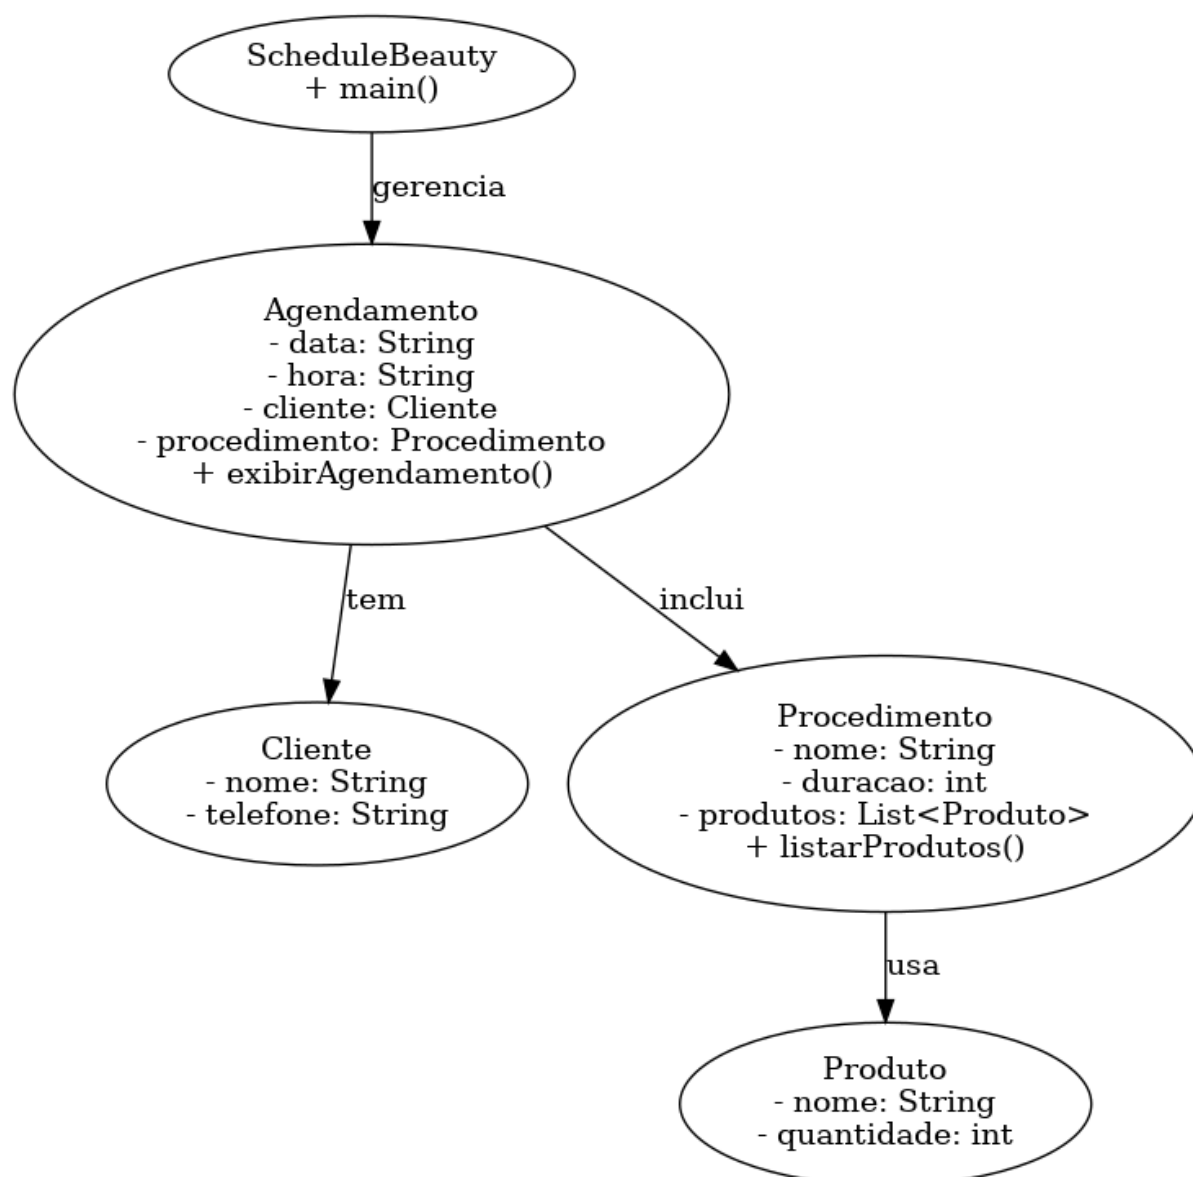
ScheduleBeauty
+ main()

gerencia

Agendamento
- data: String
- hora: String
- cliente: Cliente
- procedimento: Procedimento
+ exibirAgendamento()

tem

inclui

Cliente
- nome: String
- telefone: String

Procedimento
- nome: String
- duracao: int
- produtos: List<Produto>
+ listarProdutos()

usa

Produto
- nome: String
- quantidade: int